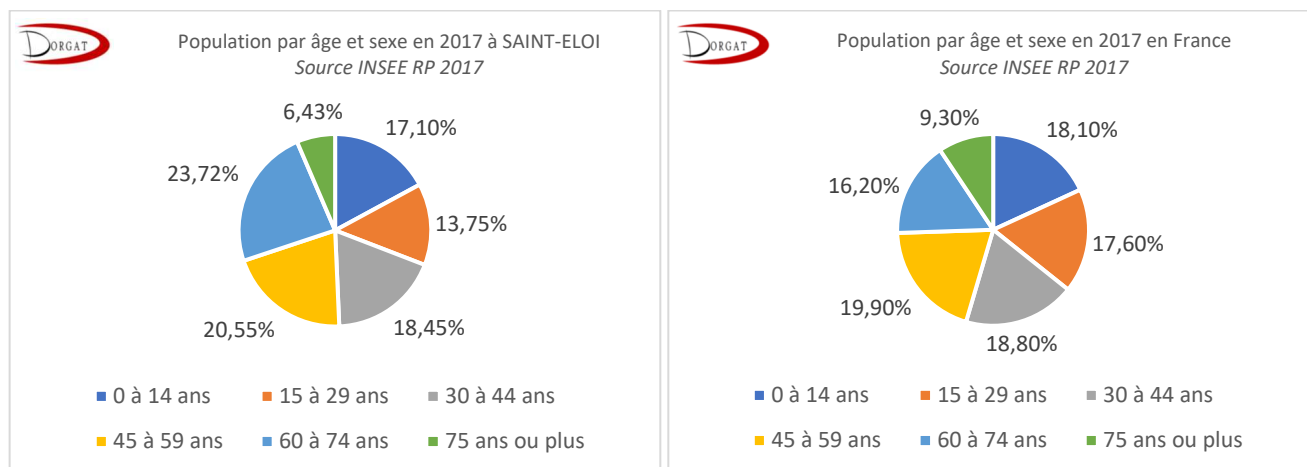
DORGAT

Population par âge et sexe en 2017 à SAINT-ELOI
*Source INSEE RP 2017*

6,43%
17,10%
23,72%
13,75%
20,55%
18,45%

0 à 14 ans
15 à 29 ans
30 à 44 ans
45 à 59 ans
60 à 74 ans
75 ans ou plus

DORGAT

Population par âge et sexe en 2017 en France
*Source INSEE RP 2017*

9,30%
18,10%
16,20%
17,60%
19,90%
18,80%

0 à 14 ans
15 à 29 ans
30 à 44 ans
45 à 59 ans
60 à 74 ans
75 ans ou plus